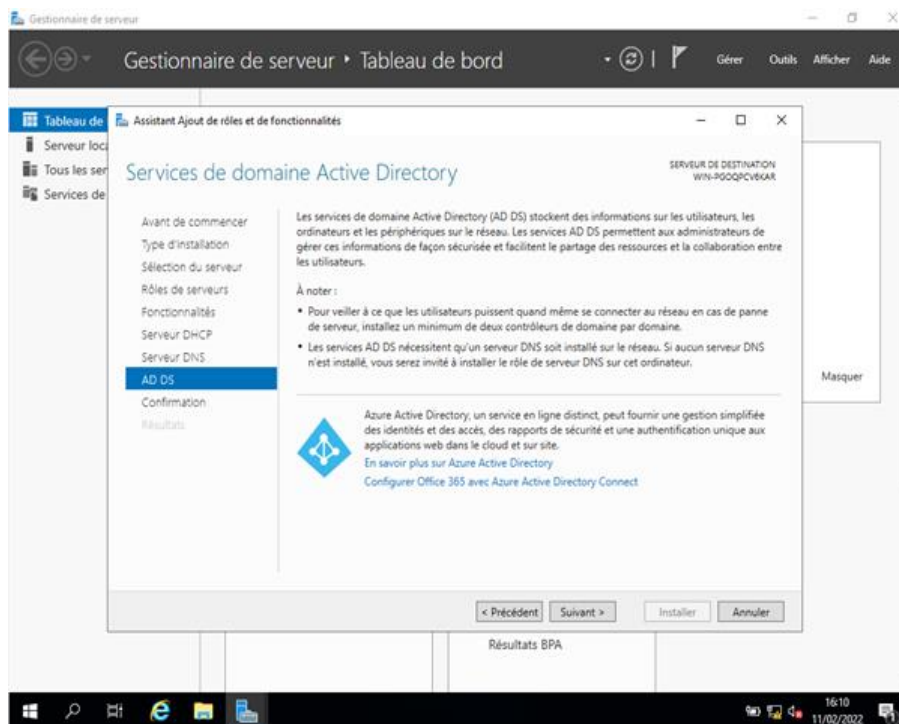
Gestionnaire de serveur

Gestionnaire de serveur • Tableau de bord

Gérer Outils Afficher Aide

Tableau de
Serveur loca
Tous les ser
Services de

Assistant Ajout de rôles et de fonctionnalités

Services de domaine Active Directory

SERVEUR DE DESTINATION
WIN-PGOQPCV6KAR

Avant de commencer
Type d'installation
Sélection du serveur
Rôles de serveurs
Fonctionnalités
Serveur DHCP
Serveur DNS
AD DS
Confirmation
Résultats

Les services de domaine Active Directory (AD DS) stockent des informations sur les utilisateurs, les ordinateurs et les périphériques sur le réseau. Les services AD DS permettent aux administrateurs de gérer ces informations de façon sécurisée et facilitent le partage des ressources et la collaboration entre les utilisateurs.

À noter :

• Pour veiller à ce que les utilisateurs puissent quand même se connecter au réseau en cas de panne de serveur, installez un minimum de deux contrôleurs de domaine par domaine.

• Les services AD DS nécessitent qu'un serveur DNS soit installé sur le réseau. Si aucun serveur DNS n'est installé, vous serez invité à installer le rôle de serveur DNS sur cet ordinateur.

Azure Active Directory, un service en ligne distinct, peut fournir une gestion simplifiée des identités et des accès, des rapports de sécurité et une authentification unique aux applications web dans le cloud et sur site.
En savoir plus sur Azure Active Directory
Configurer Office 365 avec Azure Active Directory Connect

Masquer

< Précédent Suivant > Installer Annuler

Résultats BPA

16:10
11/02/2022